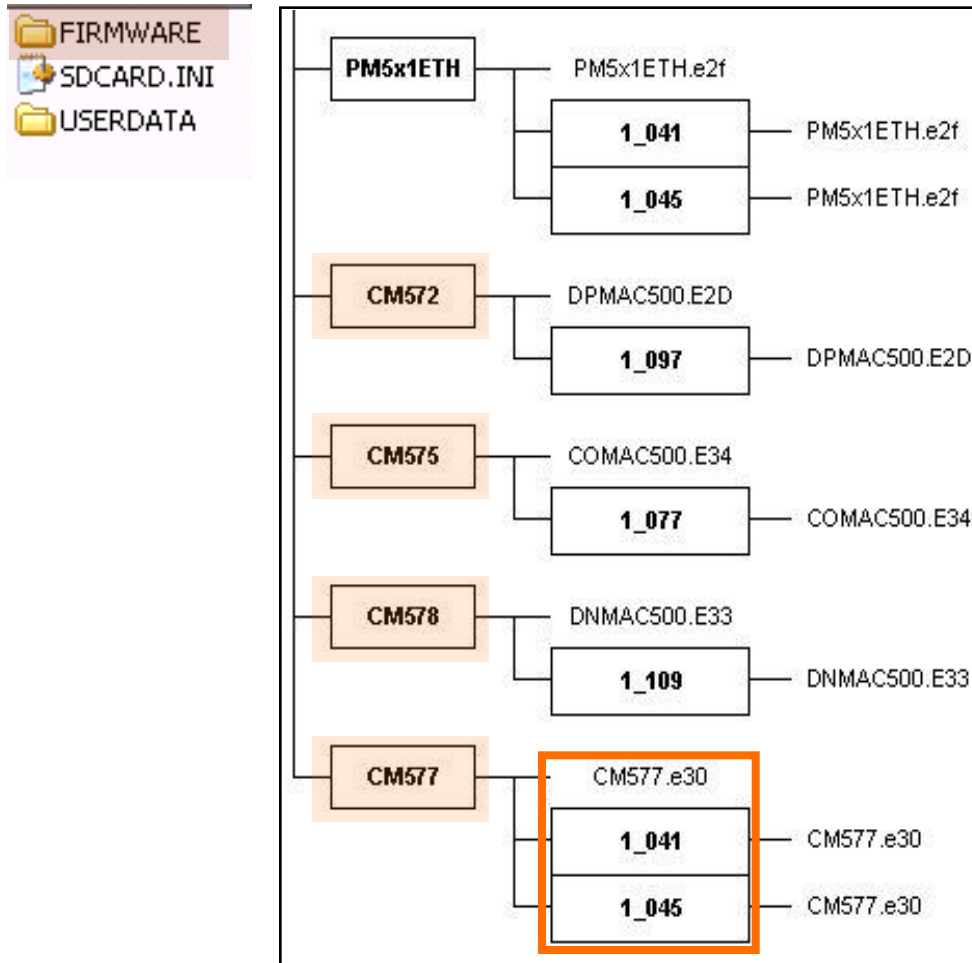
FIRMWARE
SDCARD.INI
USERDATA

PM5x1ETH
PM5x1ETH.e2f
1_041
PM5x1ETH.e2f
1_045
PM5x1ETH.e2f

CM572
DPMAC500.E2D
1_097
DPMAC500.E2D

CM575
COMAC500.E34
1_077
COMAC500.E34

CM578
DNMAC500.E33
1_109
DNMAC500.E33

CM577
CM577.e30
1_041
CM577.e30
1_045
CM577.e30